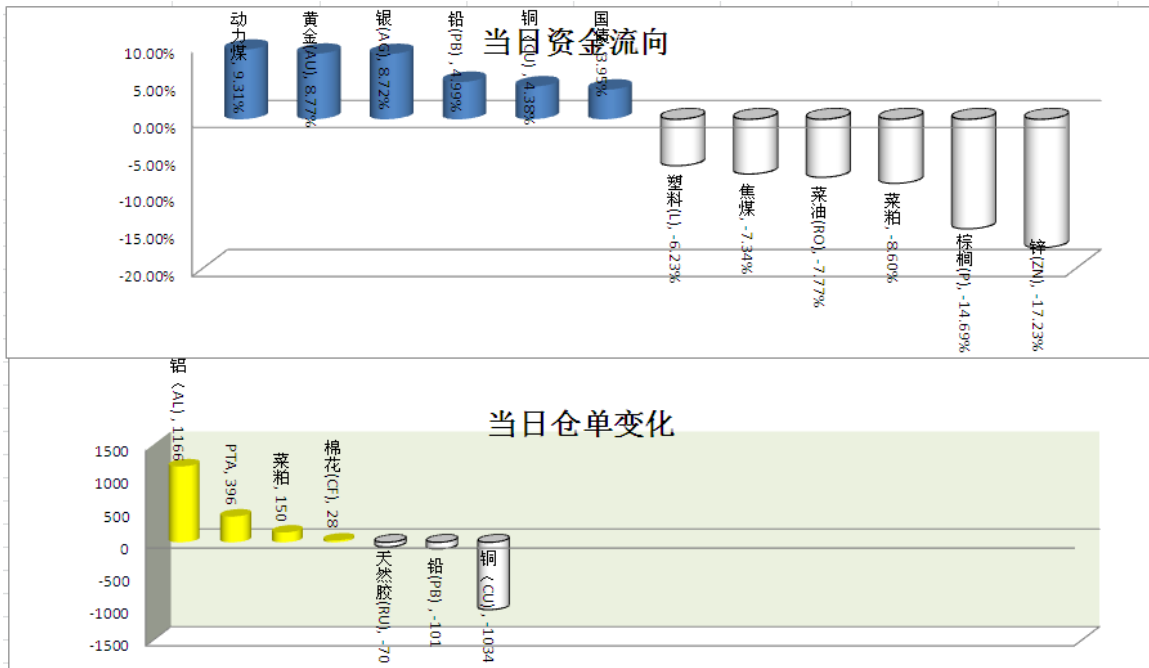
当日资金流向

10.00%
5.00%
0.00%
-5.00%
-10.00%
-15.00%
-20.00%

动力煤, 9.31%
黄金(AU), 8.77%
银(AG), 8.72%
铅(PB), 4.99%
铜(CU), 4.38%
国债, 3.95%
塑料(L), -6.23%
焦煤, -7.34%
菜油(RO), -7.77%
菜粕, -8.60%
棕榈(P), -14.69%
锌(ZN), -17.23%

当日仓单变化

1500
1000
500
0
-500
-1000
-1500

铝（AL), 1166
PTA, 396
菜粕, 150
棉花(CF), 28
天然胶(RU), -70
铅(PB), -101
铜（CU), -1034